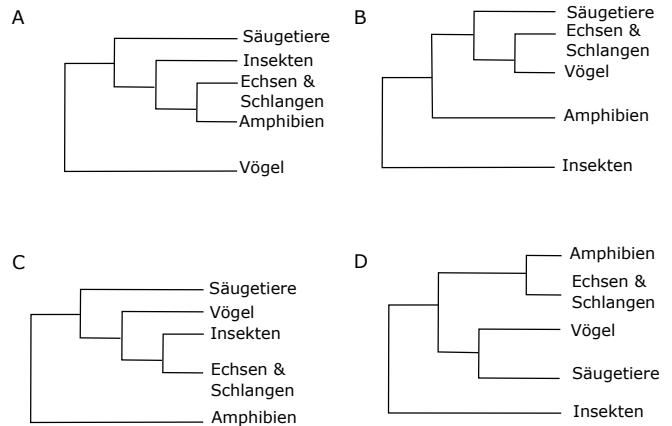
A
Säugetiere
Insekten
Echsen & Schlangen
Amphibien
Vögel

B
Säugetiere
Echsen & Schlangen
Vögel
Amphibien
Insekten

C
Säugetiere
Vögel
Insekten
Echsen & Schlangen
Amphibien

D
Amphibien
Echsen & Schlangen
Vögel
Säugetiere
Insekten